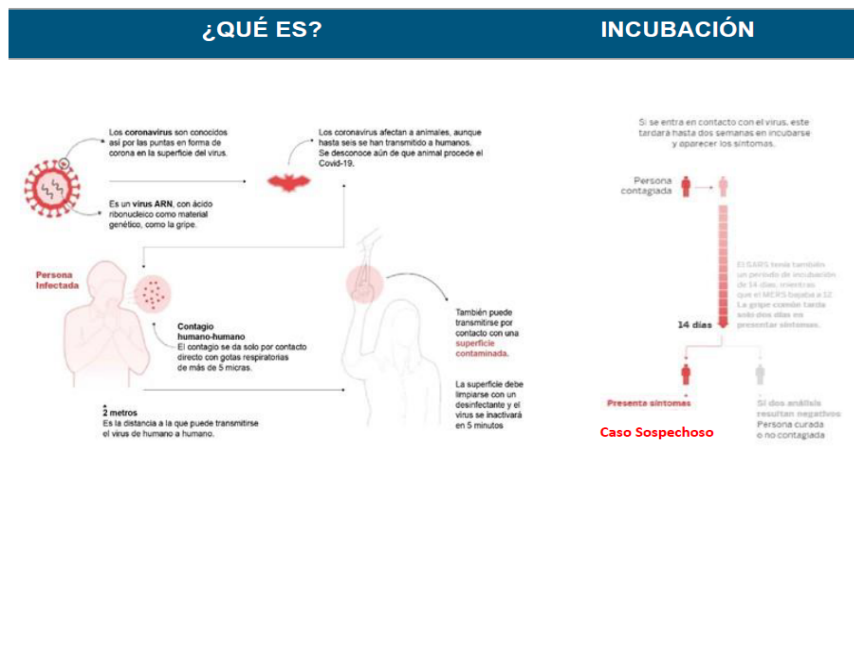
¿QUÉ ES?

INCUBACIÓN

Los coronavirus son conocidos así por las puntas en forma de corona en la superficie del virus.

Es un virus ARN, con ácido ribonucleico como material genético, como la gripe.

Los coronavirus afectan a animales, aunque hasta seis se han transmitido a humanos. Se desconoce aún de que animal procede el Covid-19.

Persona Infectada

Contagio humano-humano
El contagio se da solo por contacto directo con gotas respiratorias de más de 5 micras.

2 metros
Es la distancia a la que puede transmitirse el virus de humano a humano.

También puede transmitirse por contacto con una superficie contaminada.

La superficie debe limpiarse con un desinfectante y el virus se inactivará en 5 minutos

Si se entra en contacto con el virus, este tardará hasta dos semanas en incubarse y aparecer los síntomas.

Persona contagiada

El SARS tenía también un período de incubación de 14 días, mientras que el MERS llegaba a 12. La gripe común tarda solo dos días en presentar síntomas.

14 días

Presenta síntomas

Caso Sospechoso

Si dos análisis resultan negativos
Persona curada o no contagiada